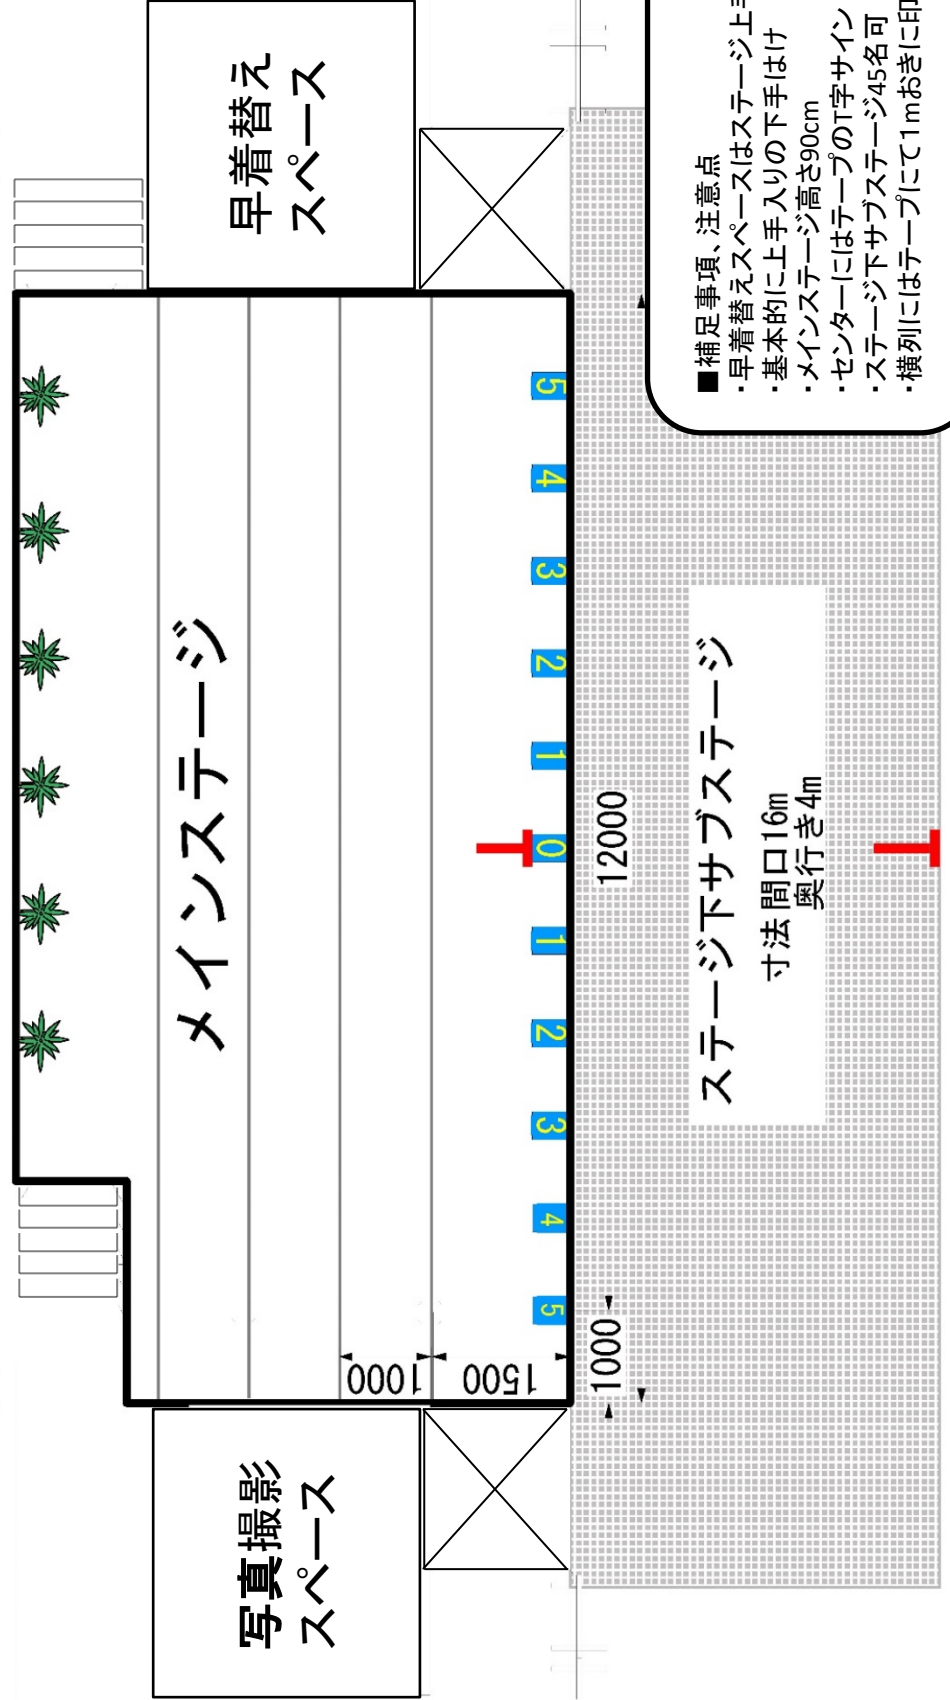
早着替え
スペース

写真撮影
スペース

メインステージ

5 4 3 2 1 0 1 2 3 4 5

12000

1000
1500
1000

ステージ下サブステージ
寸法 間口16m
奥行き4m

■補足事項、注意点
・早着替えスペースはステージ上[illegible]
・基本的に上手入りの下手はけ
・メインステージ高さ90cm
・センターにはテープのT字サイン
・ステージ下サブステージ45名可
・横列にはテープにて1mおきに印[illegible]